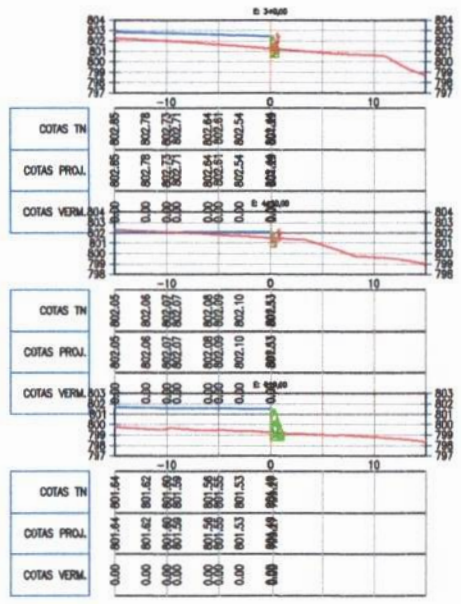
E: 3+0,00

804
803
802
801
800
799
798
797

804
803
802
801
800
799
798
797

-10
0
10

COTAS TN
802.85
802.78
802.73
802.71
802.64
802.61
802.54
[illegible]

COTAS PROJ.
802.85
802.78
802.73
802.71
802.64
802.61
802.54
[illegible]

COTAS VERM.
0.00
0.00
0.00
0.00
0.00
0.00
0.00
0.00

E: 4+0,00

804
803
802
801
800
799
798

804
803
802
801
800
799
798

-10
0
10

COTAS TN
802.05
802.06
802.07
802.07
802.08
802.09
802.10
801.53

COTAS PROJ.
802.05
802.06
802.07
802.07
802.08
802.09
802.10
801.53

COTAS VERM.
0.00
0.00
0.00
0.00
0.00
0.00
0.00
0.00

E: 5+0,00

803
802
801
800
799
798
797

803
802
801
800
799
798
797

-10
0
10

COTAS TN
801.64
801.62
801.60
801.59
801.56
801.55
801.53
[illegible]

COTAS PROJ.
801.64
801.62
801.60
801.59
801.56
801.55
801.53
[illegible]

COTAS VERM.
0.00
0.00
0.00
0.00
0.00
0.00
0.00
0.00